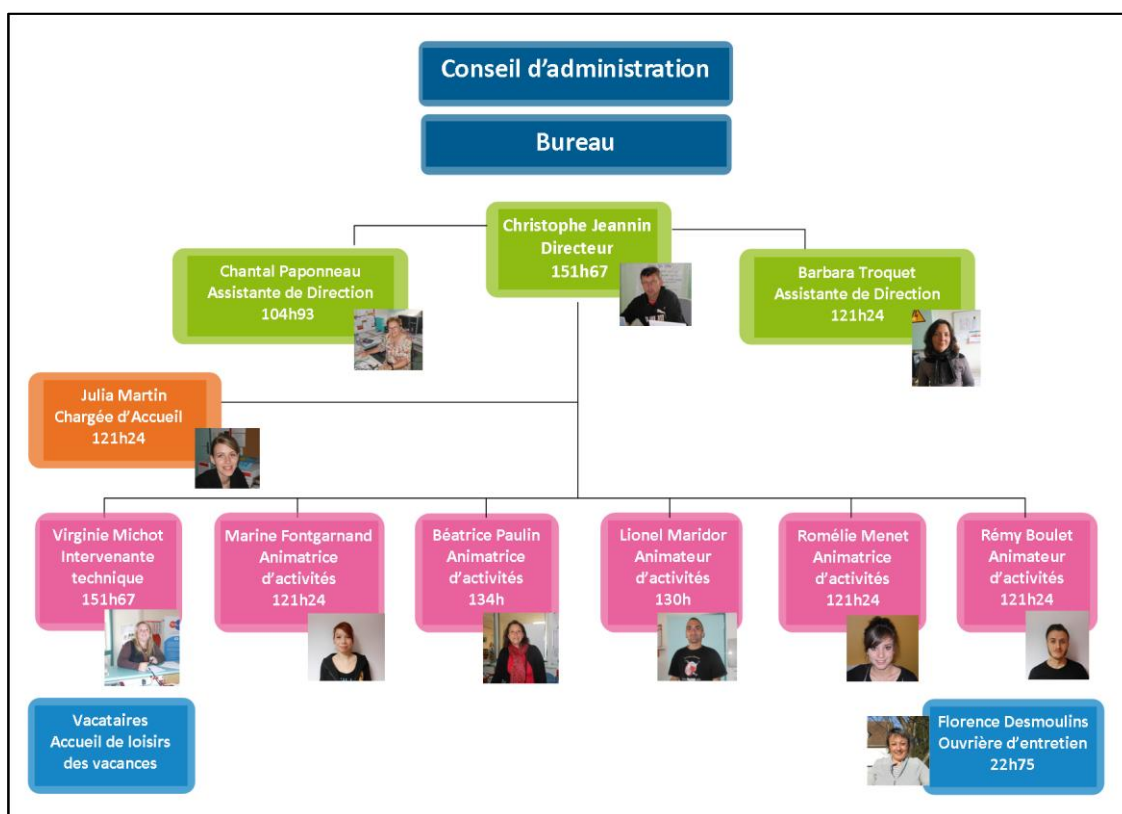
Conseil d'administration

Bureau

Christophe Jeannin
Directeur
151h67

Chantal Paponneau
Assistante de Direction
104h93

Barbara Troquet
Assistante de Direction
121h24

Julia Martin
Chargée d'Accueil
121h24

Virginie Michot
Intervenante technique
151h67

Marine Fontgarnand
Animatrice d'activités
121h24

Béatrice Paulin
Animatrice d'activités
134h

Lionel Maridor
Animateur d'activités
130h

Romélie Menet
Animatrice d'activités
121h24

Rémy Boulet
Animateur d'activités
121h24

Vacataires
Accueil de loisirs des vacances

Florence Desmoulins
Ouvrière d'entretien
22h75